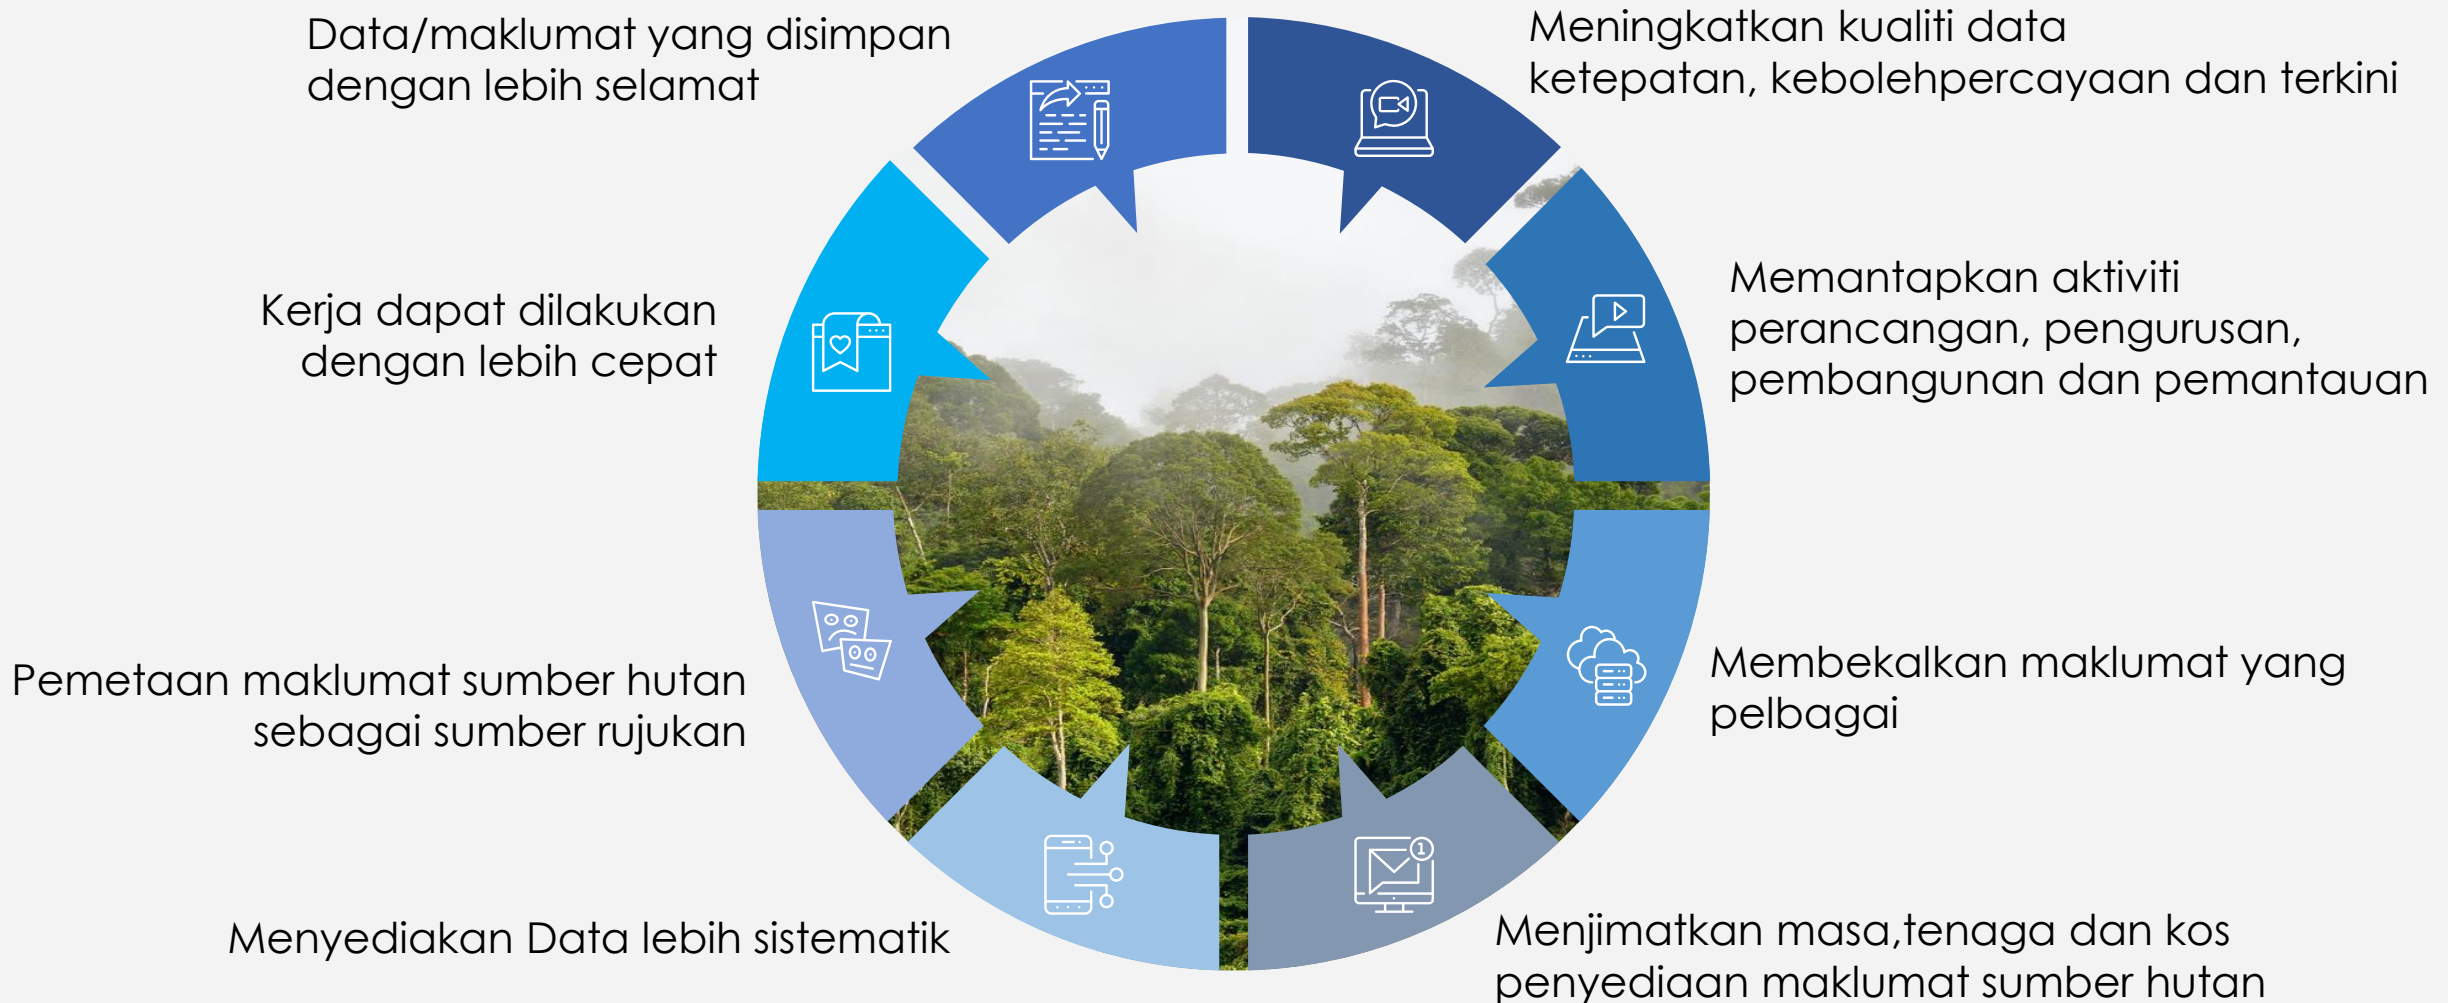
Data/maklumat yang disimpan dengan lebih selamat

Meningkatkan kualiti data ketepatan, kebolehpercayaan dan terkini

Kerja dapat dilakukan dengan lebih cepat

Memantapkan aktiviti perancangan, pengurusan, pembangunan dan pemantauan

Pemetaan maklumat sumber hutan sebagai sumber rujukan

Membekalkan maklumat yang pelbagai

Menyediakan Data lebih sistematik

Menjimatkan masa,tenaga dan kos penyediaan maklumat sumber hutan